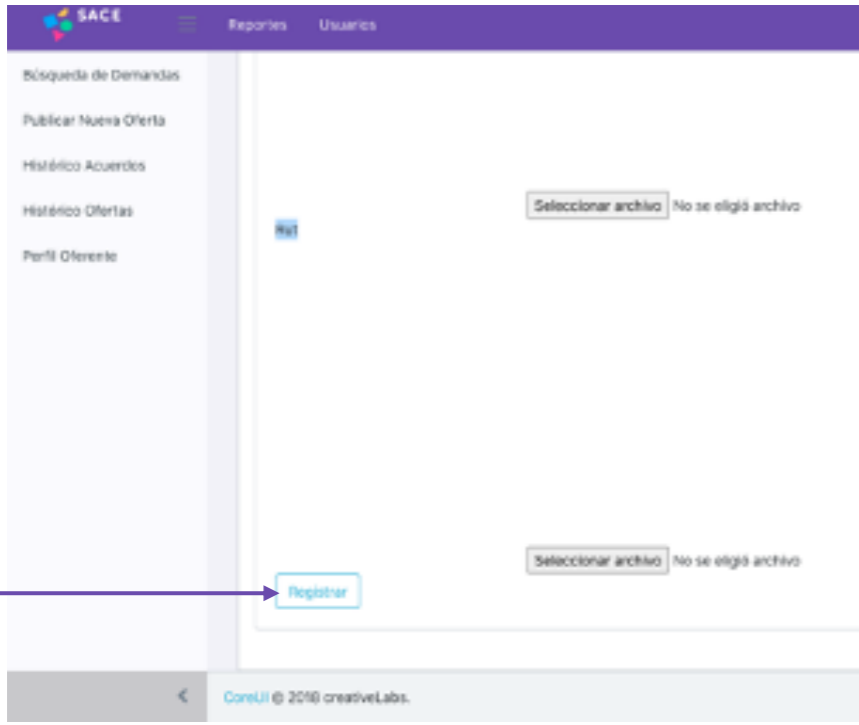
SACE

Reportes Usuarios

Búsqueda de Demandas

Publicar Nueva Oferta

Histórico Acuerdos

Histórico Ofertas

Perfil Oferente

Seleccionar archivo No se eligió archivo

Rut

Seleccionar archivo No se eligió archivo

Registrar

<

CoreUI © 2018 creativeLabs.